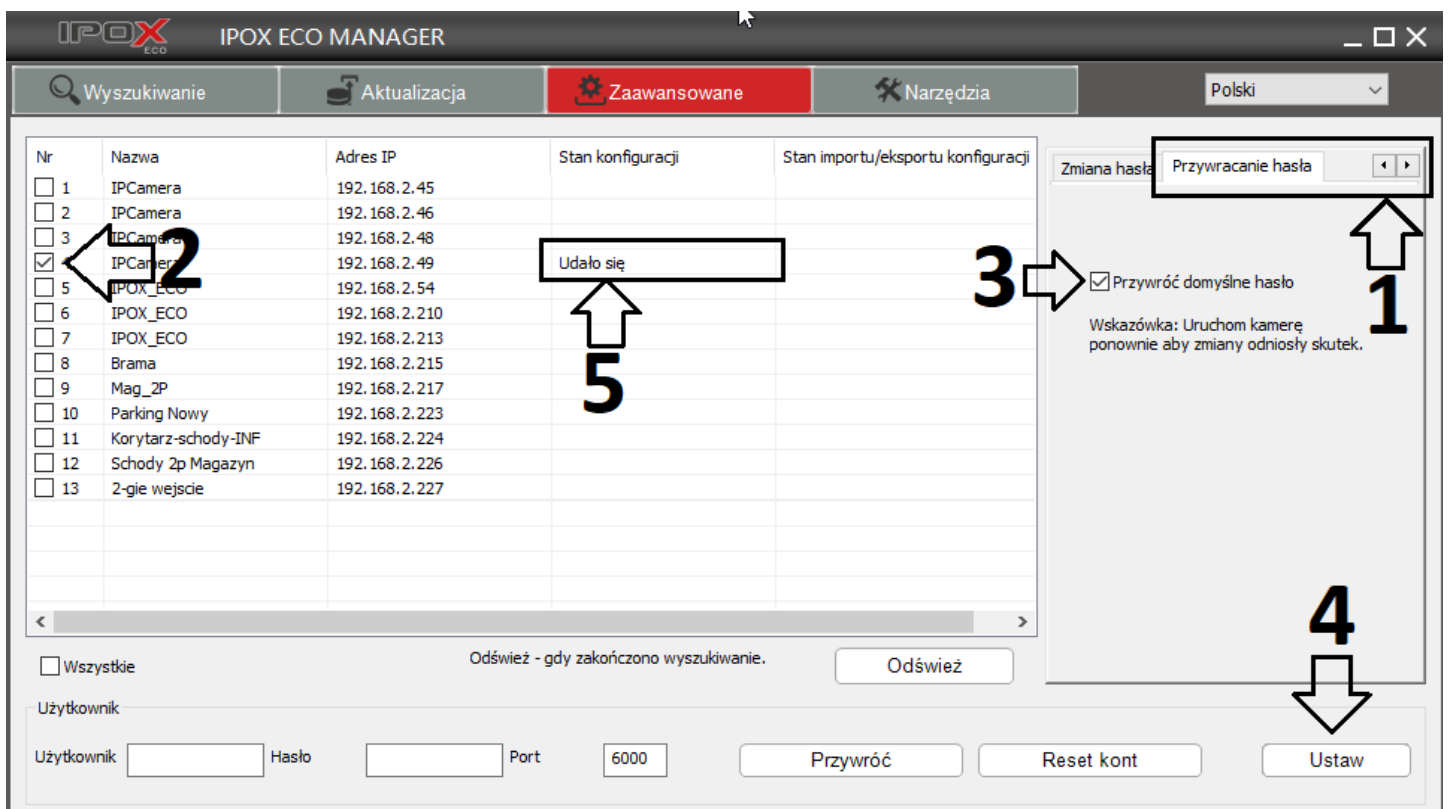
IPOX ECO

IPOX ECO MANAGER

Wyszukiwanie | Aktualizacja | Zaawansowane | Narzędzia

Polski

| Nr | Nazwa | Adres IP | Stan konfiguracji | Stan importu/eksportu konfiguracji |
|---|---|---|---|---|
| 1 | IPCamera | 192.168.2.45 | | |
| 2 | IPCamera | 192.168.2.46 | | |
| 3 | IPCamera | 192.168.2.48 | | |
| 4 | IPCamera | 192.168.2.49 | Udało się | |
| 5 | IPOX_ECO | 192.168.2.54 | | |
| 6 | IPOX_ECO | 192.168.2.210 | | |
| 7 | IPOX_ECO | 192.168.2.213 | | |
| 8 | Brama | 192.168.2.215 | | |
| 9 | Mag_2P | 192.168.2.217 | | |
| 10 | Parking Nowy | 192.168.2.223 | | |
| 11 | Korytarz-schody-INF | 192.168.2.224 | | |
| 12 | Schody 2p Magazyn | 192.168.2.226 | | |
| 13 | 2-gie wejscie | 192.168.2.227 | | |

2

5

Zmiana hasła | Przywracanie hasła

1

3

Przywróć domyślne hasło

Wskazówka: Uruchom kamerę ponownie aby zmiany odniosły skutek.

4

Wszystkie

Odśwież - gdy zakończono wyszukiwanie.

Odśwież

Użytkownik

Użytkownik | Hasło | Port 6000

Przywróć

Reset kont

Ustaw